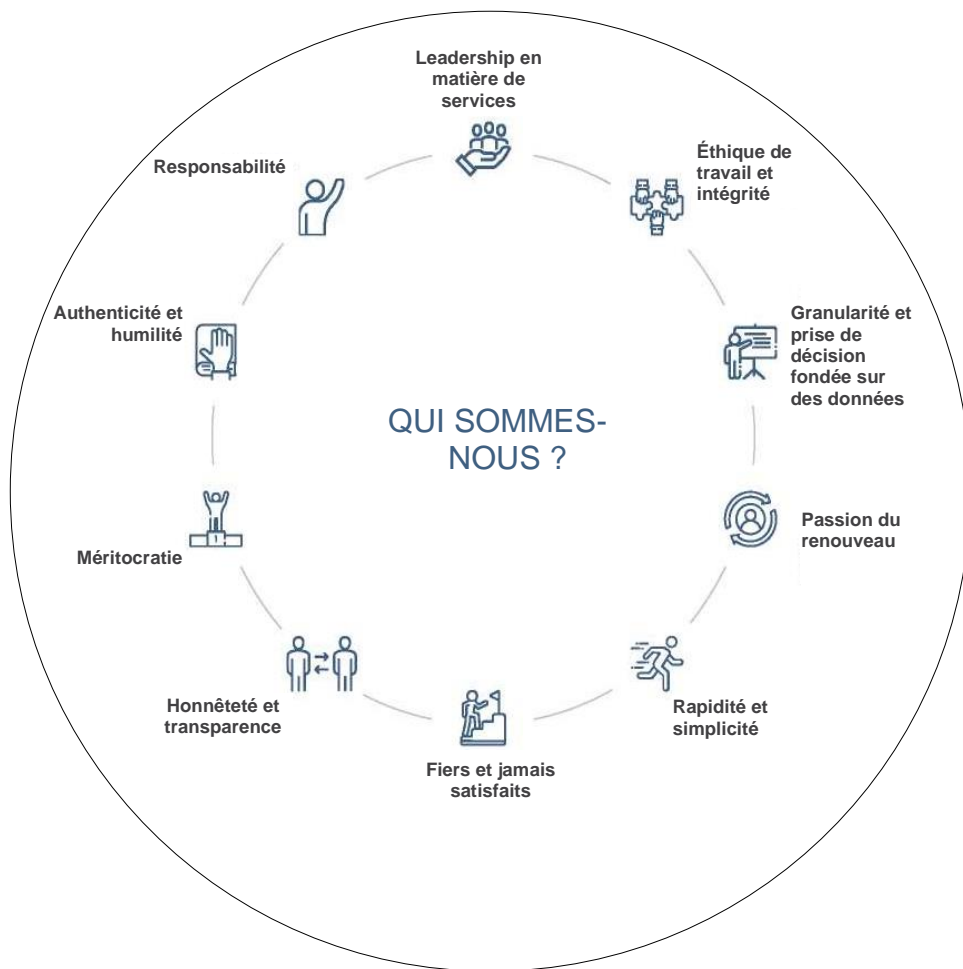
QUI SOMMES-NOUS ?

Leadership en matière de services

Éthique de travail et intégrité

Granularité et prise de décision fondée sur des données

Passion du renouveau

Rapidité et simplicité

Fiers et jamais satisfaits

Honnêteté et transparence

Méritocratie

Authenticité et humilité

Responsabilité